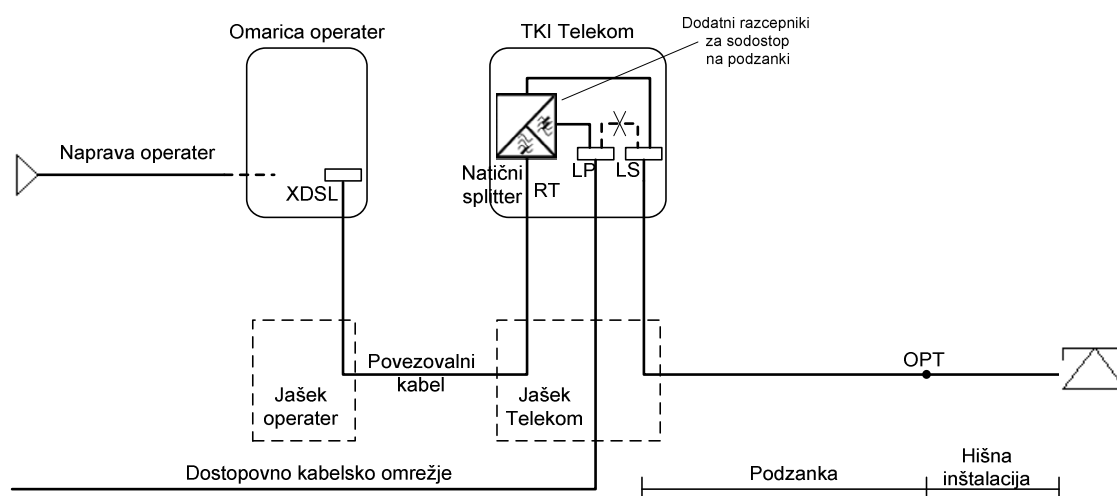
Omarica operater

TKI Telekom

Dodatni razcepniki za sodostop na podzanki

Naprava operater

XDSL

Natični splitter

RT

LP

LS

Povezovalni kabel

Jašek operater

Jašek Telekom

OPT

Dostopovno kabelsko omrežje

Podzanka

Hišna inštalacija